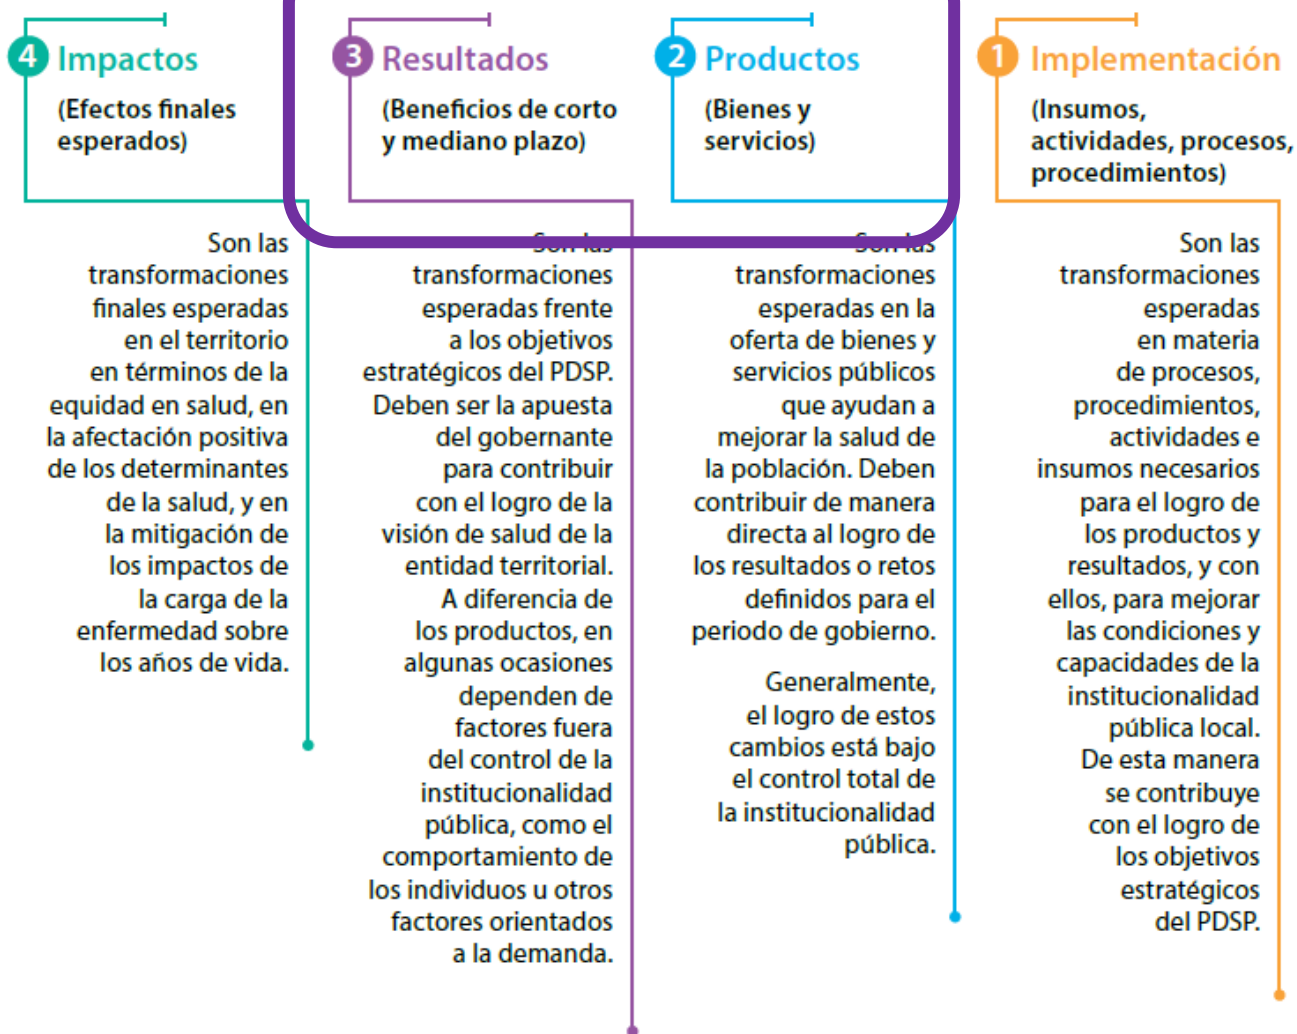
4 Impactos

(Efectos finales esperados)

Son las transformaciones finales esperadas en el territorio en términos de la equidad en salud, en la afectación positiva de los determinantes de la salud, y en la mitigación de los impactos de la carga de la enfermedad sobre los años de vida.

3 Resultados

(Beneficios de corto y mediano plazo)

Son las transformaciones esperadas frente a los objetivos estratégicos del PDSP. Deben ser la apuesta del gobernante para contribuir con el logro de la visión de salud de la entidad territorial. A diferencia de los productos, en algunas ocasiones dependen de factores fuera del control de la institucionalidad pública, como el comportamiento de los individuos u otros factores orientados a la demanda.

2 Productos

(Bienes y servicios)

Son las transformaciones esperadas en la oferta de bienes y servicios públicos que ayudan a mejorar la salud de la población. Deben contribuir de manera directa al logro de los resultados o retos definidos para el periodo de gobierno.

Generalmente, el logro de estos cambios está bajo el control total de la institucionalidad pública.

1 Implementación

(Insumos, actividades, procesos, procedimientos)

Son las transformaciones esperadas en materia de procesos, procedimientos, actividades e insumos necesarios para el logro de los productos y resultados, y con ellos, para mejorar las condiciones y capacidades de la institucionalidad pública local. De esta manera se contribuye con el logro de los objetivos estratégicos del PDSP.